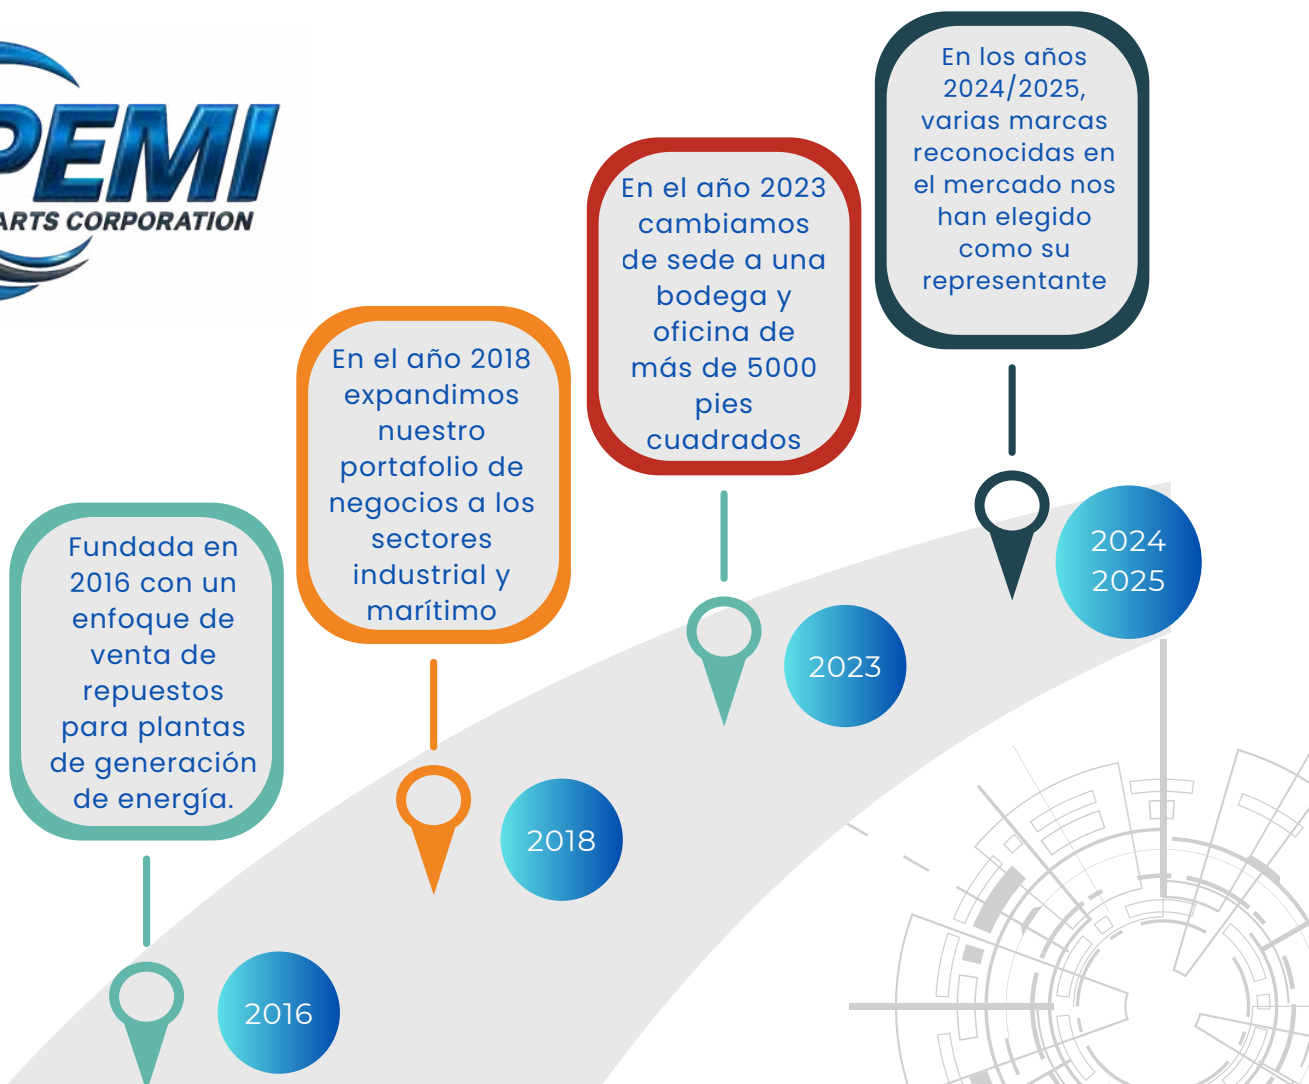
PEMI
ARTS CORPORATION

Fundada en 2016 con un enfoque de venta de repuestos para plantas de generación de energía.

2016

En el año 2018 expandimos nuestro portafolio de negocios a los sectores industrial y marítimo

2018

En el año 2023 cambiamos de sede a una bodega y oficina de más de 5000 pies cuadrados

2023

En los años 2024/2025, varias marcas reconocidas en el mercado nos han elegido como su representante

2024
2025